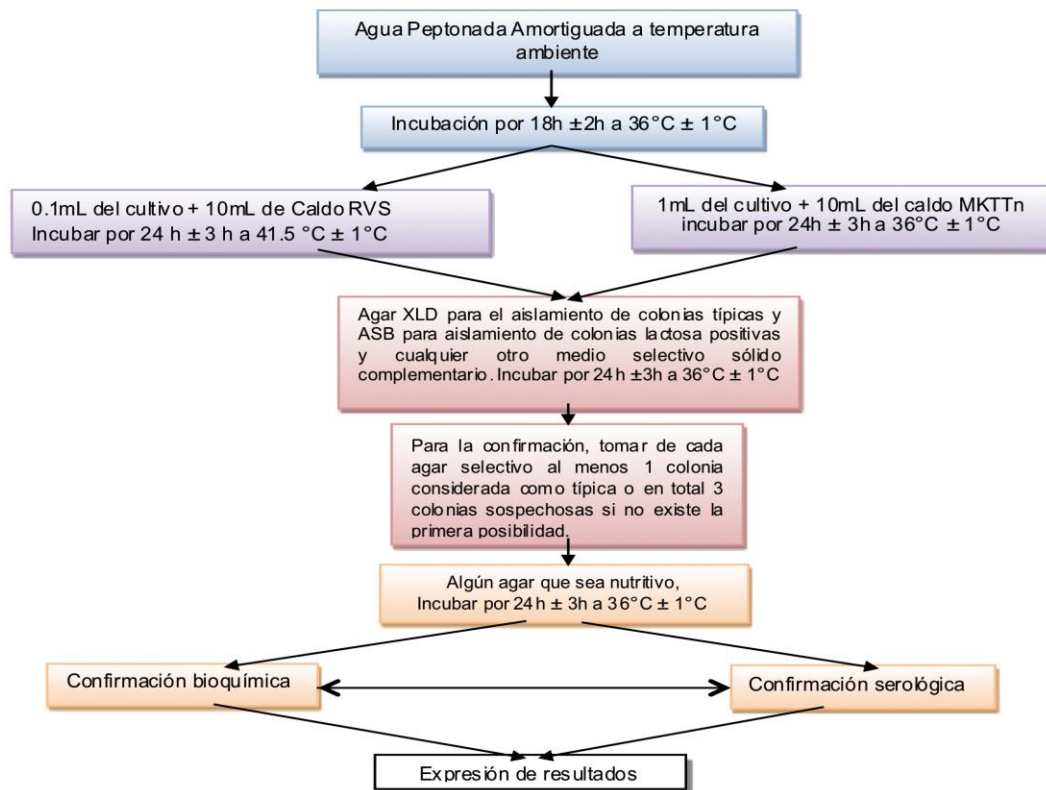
Agua Peptonada Amortiguada a temperatura ambiente

Incubación por 18h ±2h a 36°C ± 1°C

0.1mL del cultivo + 10mL de Caldo RVS Incubar por 24 h ± 3 h a 41.5 °C ± 1°C

1mL del cultivo + 10mL del caldo MKTTn incubar por 24h ± 3h a 36°C ± 1°C

Agar XLD para el aislamiento de colonias típicas y ASB para aislamiento de colonias lactosa positivas y cualquier otro medio selectivo sólido complementario. Incubar por 24 h ±3h a 36°C ± 1°C

Para la confirmación, tomar de cada agar selectivo al menos 1 colonia considerada como típica o en total 3 colonias sospechosas si no existe la primera posibilidad.

Algún agar que sea nutritivo, Incubar por 24 h ± 3h a 36°C ± 1°C

Confirmación bioquímica

Confirmación serológica

Expresión de resultados